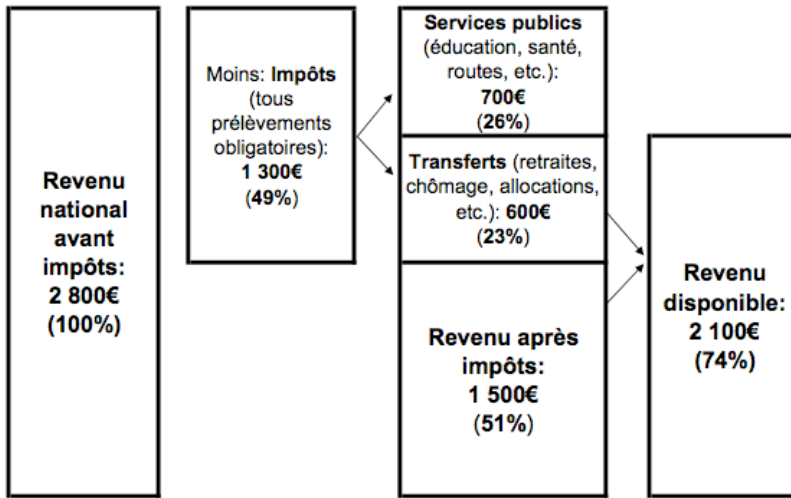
Revenu national avant impôts: 2 800€ (100%)

Moins: Impôts (tous prélèvements obligatoires): 1 300€ (49%)

Services publics (éducation, santé, routes, etc.): 700€ (26%)

Transferts (retraites, chômage, allocations, etc.): 600€ (23%)

Revenu après impôts: 1 500€ (51%)

Revenu disponible: 2 100€ (74%)